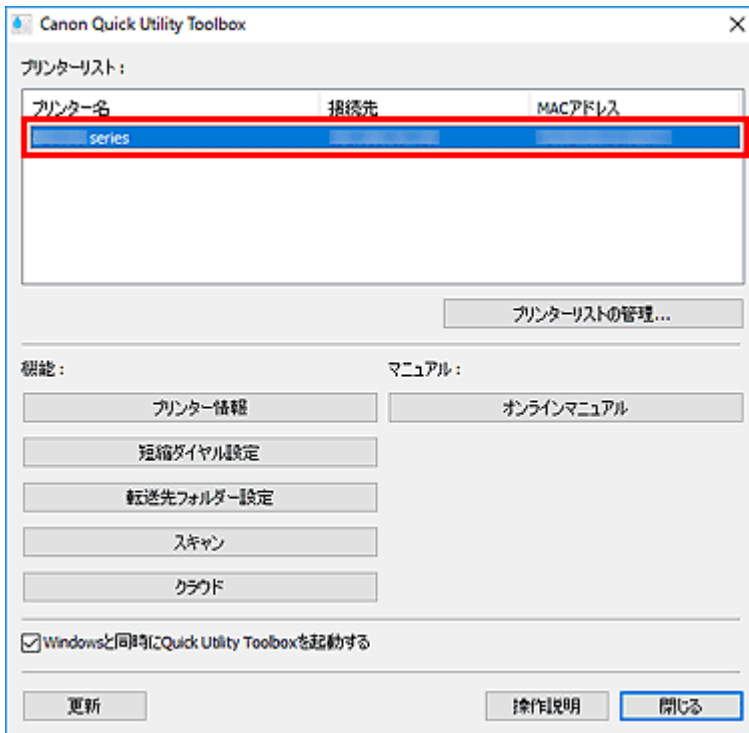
Canon Quick Utility Toolbox

プリンターリスト：

| プリンター名 | 接続先 | MACアドレス |
|---|---|---|
| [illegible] series | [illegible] | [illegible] |

プリンターリストの管理...

機能：

マニュアル：

プリンター情報

オンラインマニュアル

短縮ダイヤル設定

転送先フォルダー設定

スキャン

クラウド

Windowsと同時にQuick Utility Toolboxを起動する

更新

操作説明

閉じる